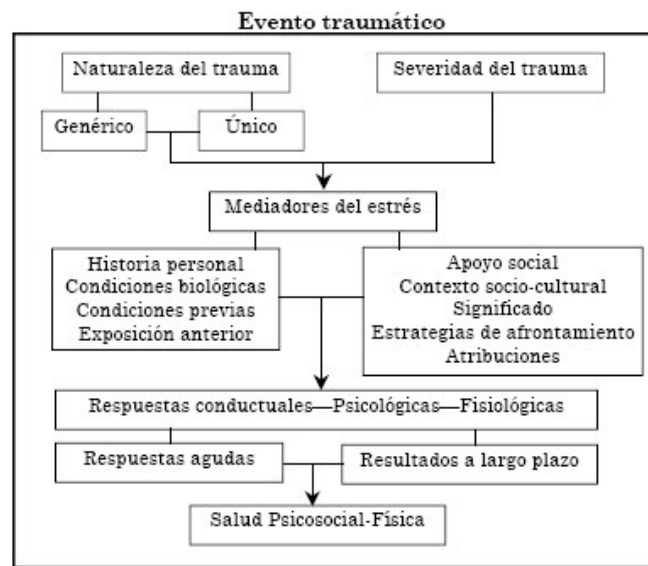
Evento traumático

Naturaleza del trauma

Severidad del trauma

Genérico

Único

Mediadores del estrés

Historia personal
Condiciones biológicas
Condiciones previas
Exposición anterior

Apoyo social
Contexto socio-cultural
Significado
Estrategias de afrontamiento
Atribuciones

Respuestas conductuales—Psicológicas—Fisiológicas

Respuestas agudas

Resultados a largo plazo

Salud Psicosocial-Física